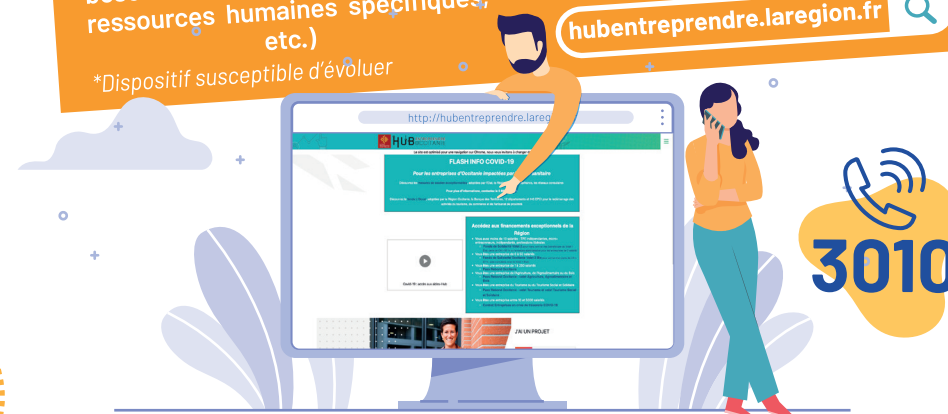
ressources humaines spécifiques, etc.)

*Dispositif susceptible d'évoluer

hubentreprendre.laregion.fr

http://hubentreprendre.lareg

HUB

FLASH INFO COVID-19

Pour les entreprises d'Occitanie impactées par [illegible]

Accédez aux financements exceptionnels de la Région

J'AI UN PROJET

3010